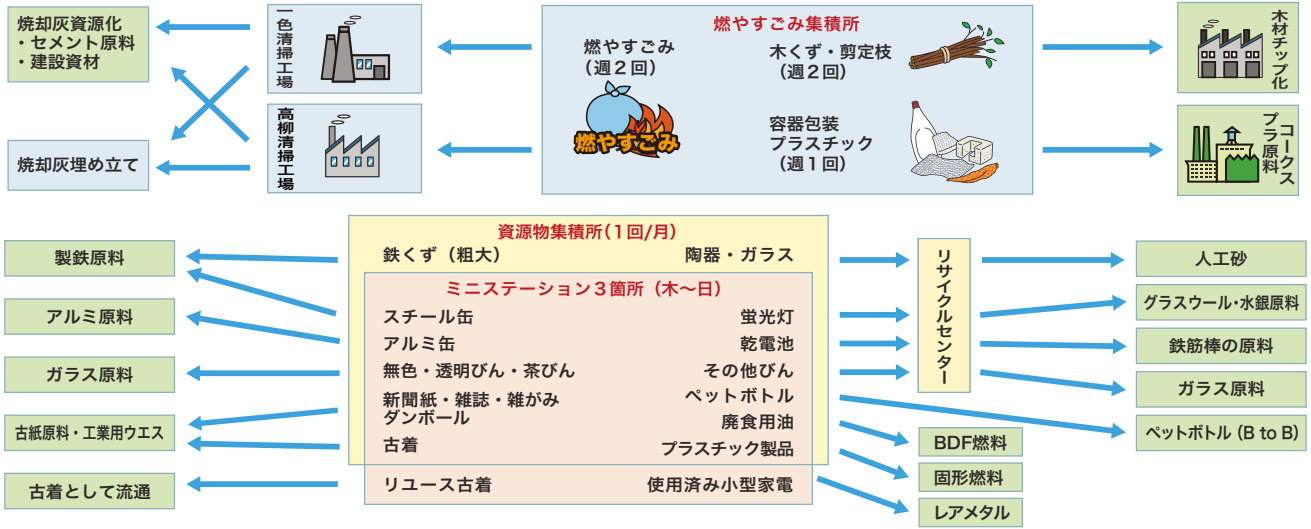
焼却灰資源化
・セメント原料
・建設資材

焼却灰埋め立て

一色清掃工場

高柳清掃工場

燃やすごみ集積所

燃やすごみ
（週２回）

燃やすごみ

木くず・剪定枝
（週２回）

容器包装
プラスチック
（週１回）

木材チップ化

コークス
プラ原料

資源物集積所（1回/月）

鉄くず（粗大）

陶器・ガラス

ミニステーション３箇所（木〜日）

スチール缶

アルミ缶

無色・透明びん・茶びん

新聞紙・雑誌・雑がみ
ダンボール

古着

リユース古着

蛍光灯

乾電池

その他びん

ペットボトル

廃食用油

プラスチック製品

使用済み小型家電

製鉄原料

アルミ原料

ガラス原料

古紙原料・工業用ウエス

古着として流通

リサイクルセンター

人工砂

グラスウール・水銀原料

鉄筋棒の原料

ガラス原料

ペットボトル（B to B）

BDF燃料

固形燃料

レアメタル